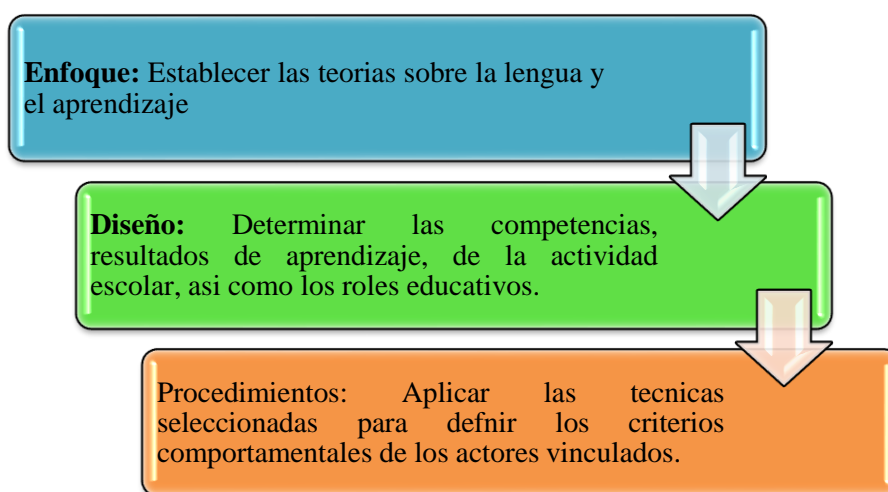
**Enfoque:** Establecer las teorias sobre la lengua y el aprendizaje

**Diseño:** Determinar las competencias, resultados de aprendizaje, de la actividad escolar, asi como los roles educativos.

Procedimientos: Aplicar las tecnicas seleccionadas para defnir los criterios comportamentales de los actores vinculados.